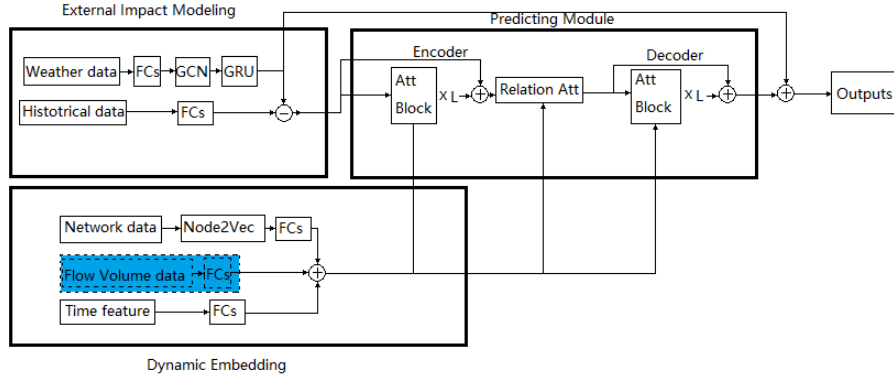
External Impact Modeling

Predicting Module

Weather data
FCs
GCN
GRU

Histotrical data
FCs

Encoder

Att Block

X L

Relation Att

Decoder

Att Block

X L

Outputs

Network data
Node2Vec
FCs

Flow Volume data
FCs

Time feature
FCs

Dynamic Embedding